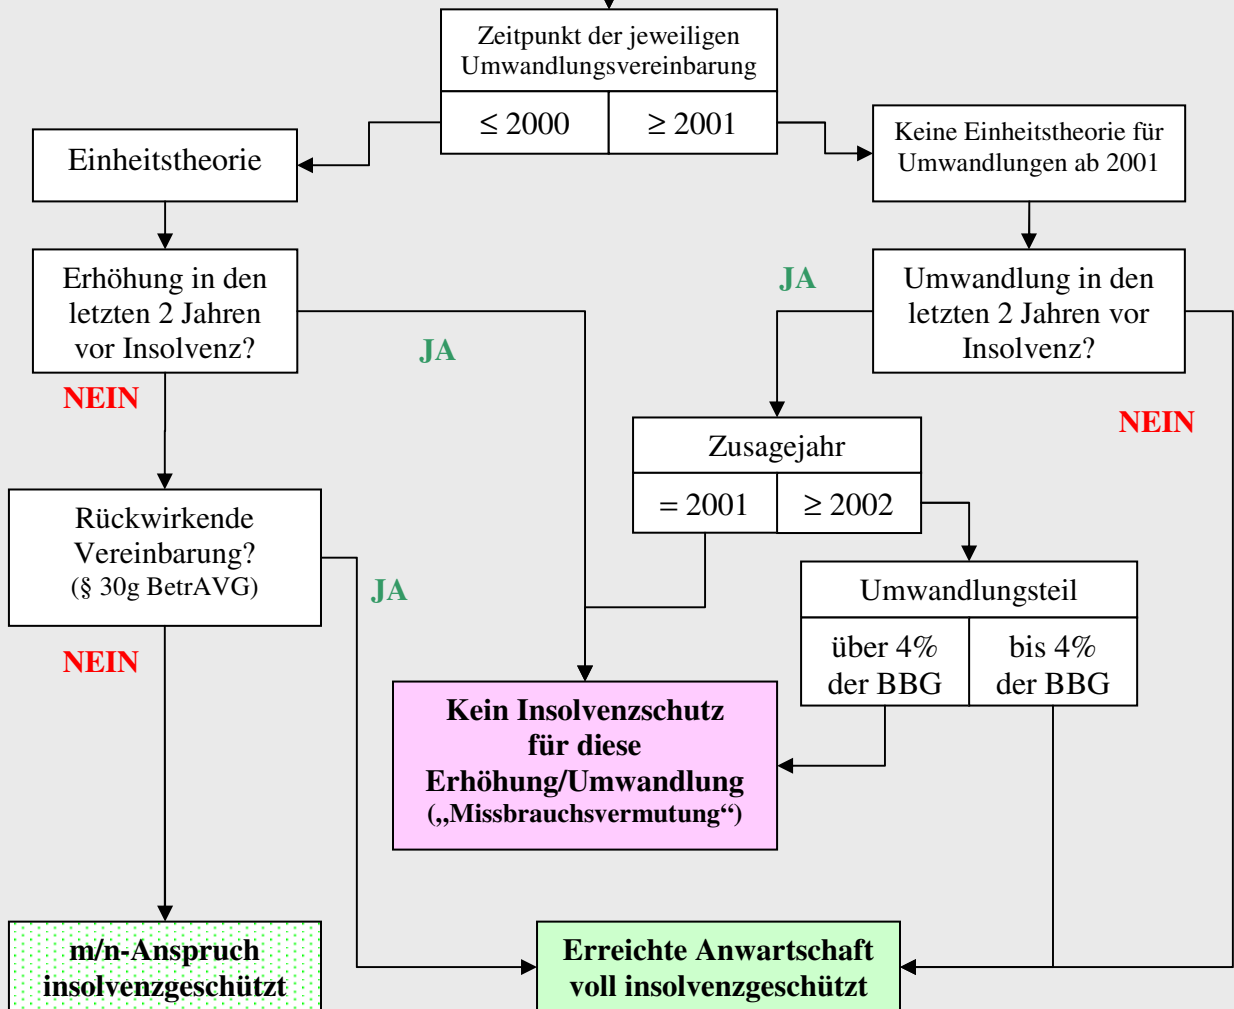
Zeitpunkt der jeweiligen Umwandlungsvereinbarung

$\leq$ 2000

$\geq$ 2001

Einheitstheorie

Keine Einheitstheorie für Umwandlungen ab 2001

Erhöhung in den letzten 2 Jahren vor Insolvenz?

JA

JA

Umwandlung in den letzten 2 Jahren vor Insolvenz?

NEIN

NEIN

Zusagejahr

= 2001

$\geq$ 2002

Rückwirkende Vereinbarung? (§ 30g BetrAVG)

JA

Umwandlungsteil

über 4% der BBG

bis 4% der BBG

NEIN

Kein Insolvenzschutz für diese Erhöhung/Umwandlung („Missbrauchsvermutung“)

m/n-Anspruch insolvenzgeschützt

Erreichte Anwartschaft voll insolvenzgeschützt